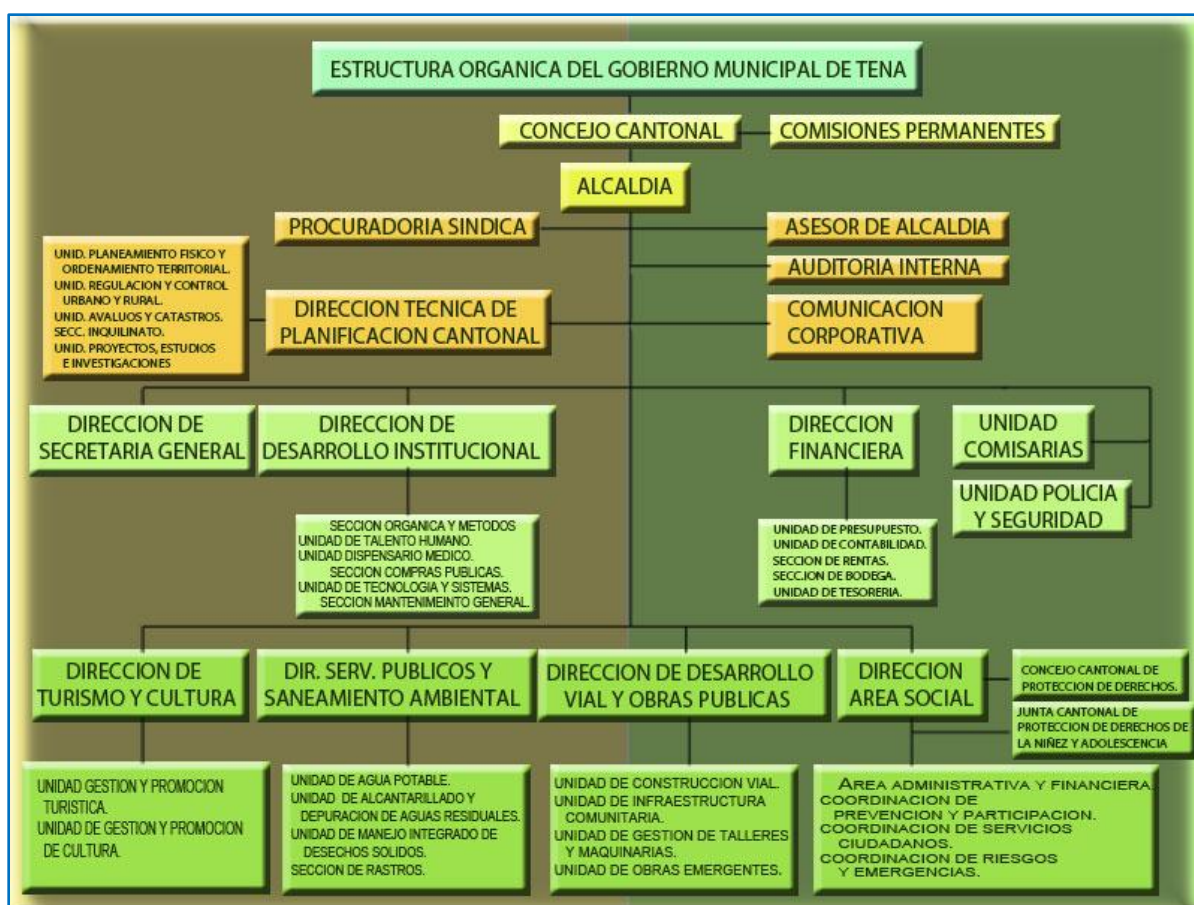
ESTRUCTURA ORGANICA DEL GOBIERNO MUNICIPAL DE TENA

CONCEJO CANTONAL

COMISIONES PERMANENTES

ALCALDIA

PROCURADORIA SINDICA

ASESOR DE ALCALDIA

AUDITORIA INTERNA

UNID. PLANEAMIENTO FISICO Y ORDENAMIENTO TERRITORIAL.
UNID. REGULACION Y CONTROL URBANO Y RURAL.
UNID. AVALUOS Y CATASTROS.
SECC. INQUILINATO.
UNID. PROYECTOS, ESTUDIOS E INVESTIGACIONES

DIRECCION TECNICA DE PLANIFICACION CANTONAL

COMUNICACION CORPORATIVA

DIRECCION DE SECRETARIA GENERAL

DIRECCION DE DESARROLLO INSTITUCIONAL

DIRECCION FINANCIERA

UNIDAD COMISARIAS

UNIDAD POLICIA Y SEGURIDAD

SECCION ORGANICA Y METODOS
UNIDAD DE TALENTO HUMANO.
UNIDAD DISPENSARIO MEDICO.
SECCION COMPRAS PUBLICAS.
UNIDAD DE TECNOLOGIA Y SISTEMAS.
SECCION MANTENIMEINTO GENERAL.

UNIDAD DE PRESUPUESTO.
UNIDAD DE CONTABILIDAD.
SECCION DE RENTAS.
SECC.ION DE BODEGA.
UNIDAD DE TESORERIA.

DIRECCION DE TURISMO Y CULTURA

DIR. SERV. PUBLICOS Y SANEAMIENTO AMBIENTAL

DIRECCION DE DESARROLLO VIAL Y OBRAS PUBLICAS

DIRECCION AREA SOCIAL

CONCEJO CANTONAL DE PROTECCION DE DERECHOS.

JUNTA CANTONAL DE PROTECCION DE DERECHOS DE LA NIÑEZ Y ADOLESCENCIA

UNIDAD GESTION Y PROMOCION TURISTICA.
UNIDAD DE GESTION Y PROMOCION DE CULTURA.

UNIDAD DE AGUA POTABLE.
UNIDAD DE ALCANTARILLADO Y DEPURACION DE AGUAS RESIDUALES.
UNIDAD DE MANEJO INTEGRADO DE DESECHOS SOLIDOS.
SECCION DE RASTROS.

UNIDAD DE CONSTRUCCION VIAL.
UNIDAD DE INFRAESTRUCTURA COMUNITARIA.
UNIDAD DE GESTION DE TALLERES Y MAQUINARIAS.
UNIDAD DE OBRAS EMERGENTES.

AREA ADMINISTRATIVA Y FINANCIERA.
COORDINACION DE PREVENCION Y PARTICIPACION.
COORDINACION DE SERVICIOS CIUDADANOS.
COORDINACION DE RIESGOS Y EMERGENCIAS.